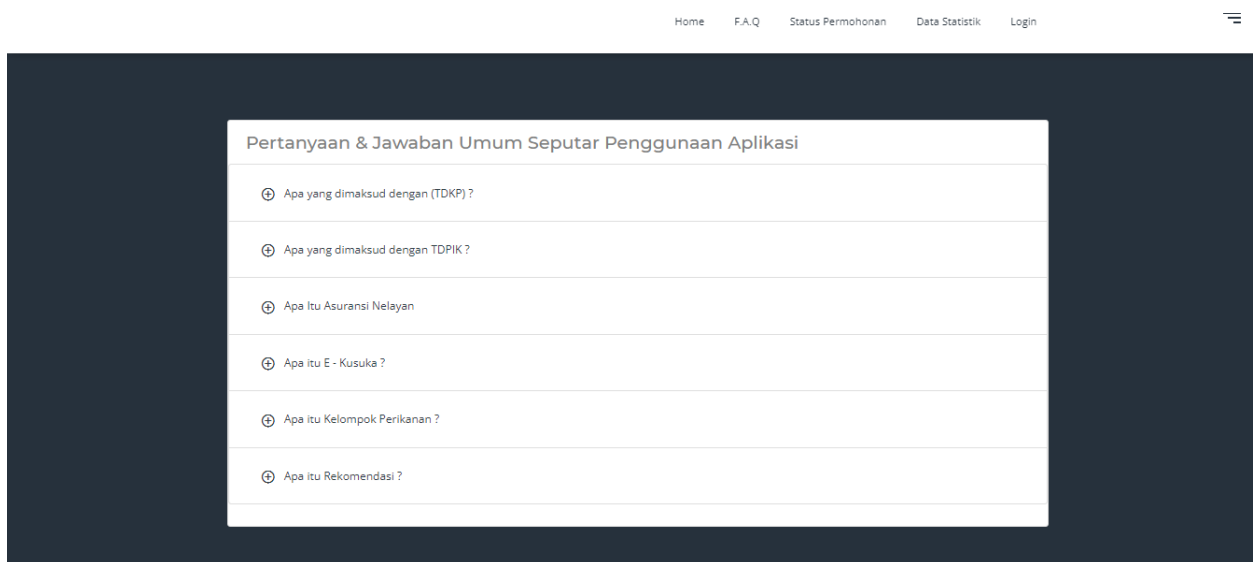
Home F.A.Q Status Permohonan Data Statistik Login

Pertanyaan & Jawaban Umum Seputar Penggunaan Aplikasi

Apa yang dimaksud dengan (TDKP) ?

Apa yang dimaksud dengan TDPIK ?

Apa Itu Asuransi Nelayan

Apa itu E - Kusuka ?

Apa itu Kelompok Perikanan ?

Apa itu Rekomendasi ?